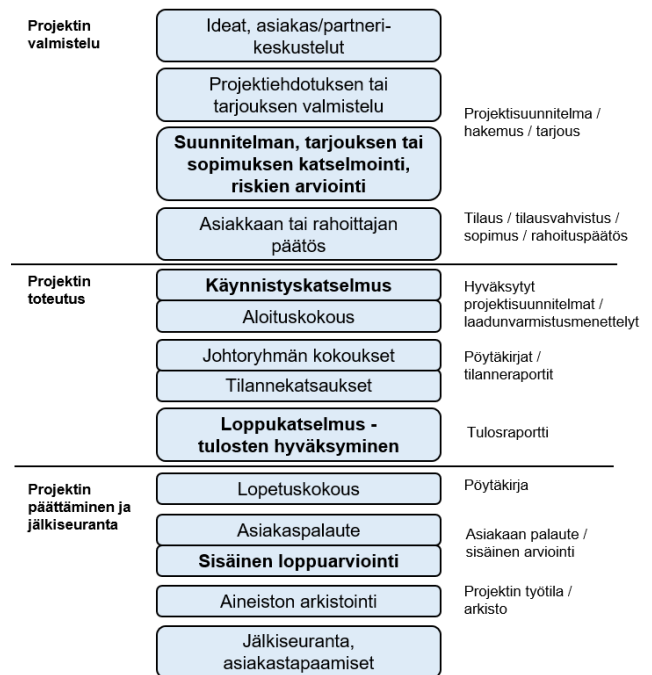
Projektin valmistelu

Ideat, asiakas/partnerikeskustelut

Projektiehdotuksen tai tarjouksen valmistelu

Projektisuunnitelma / hakemus / tarjous

**Suunnitelman, tarjouksen tai sopimuksen katselmointi, riskien arviointi**

Asiakkaan tai rahoittajan päätös

Tilaus / tilausvahvistus / sopimus / rahoituspäätös

Projektin toteutus

**Käynnistyskatselmus**

Aloituskokous

Hyväksytyt projektisuunnitelmat / laadunvarmistusmenettelyt

Johtoryhmän kokoukset

Tilannekatsaukset

Pöytäkirjat / tilanneraportit

**Loppukatselmus - tulosten hyväksyminen**

Tulosraportti

Projektin päättäminen ja jälkiseuranta

Lopetuskokous

Pöytäkirja

Asiakaspalaute

**Sisäinen loppuarviointi**

Asiakkaan palaute / sisäinen arviointi

Aineiston arkistointi

Projektin työtila / arkisto

Jälkiseuranta, asiakastapaamiset